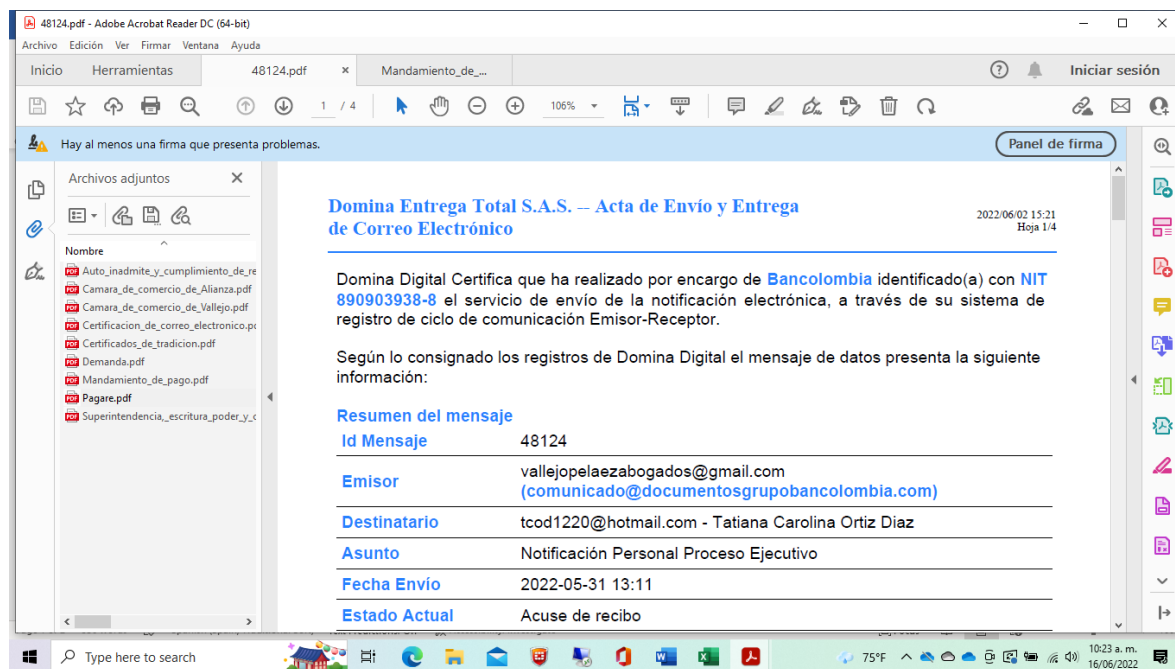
48124.pdf - Adobe Acrobat Reader DC (64-bit)

Archivo Edición Ver Firmar Ventana Ayuda

Inicio Herramientas 48124.pdf × Mandamiento_de_...

? Iniciar sesión

1 / 4 106%

Hay al menos una firma que presenta problemas.

Panel de firma

Archivos adjuntos ×

Nombre

Auto_inadmite_y_cumplimiento_de_re
Camara_de_comercio_de_Alianza.pdf
Camara_de_comercio_de_Vallejo.pdf
Certificacion_de_correo_electronico.pc
Certificados_de_tradicion.pdf
Demanda.pdf
Mandamiento_de_pago.pdf
Pagare.pdf
Superintendencia_escritura_poder_y_c

Domina Entrega Total S.A.S. – Acta de Envío y Entrega de Correo Electrónico

2022/06/02 15:21
Hoja 1/4

Domina Digital Certifica que ha realizado por encargo de Bancolombia identificado(a) con NIT 890903938-8 el servicio de envío de la notificación electrónica, a través de su sistema de registro de ciclo de comunicación Emisor-Receptor.

Según lo consignado los registros de Domina Digital el mensaje de datos presenta la siguiente información:

Resumen del mensaje

| | |
|---|---|
| Id Mensaje | 48124 |
| Emisor | vallejopelaezabogados@gmail.com (comunicado@documentosgrupobancolombia.com) |
| Destinatario | tcod1220@hotmail.com - Tatiana Carolina Ortiz Diaz |
| Asunto | Notificación Personal Proceso Ejecutivo |
| Fecha Envío | 2022-05-31 13:11 |
| Estado Actual | Acuse de recibo |

Type here to search

75°F

10:23 a. m.
16/06/2022